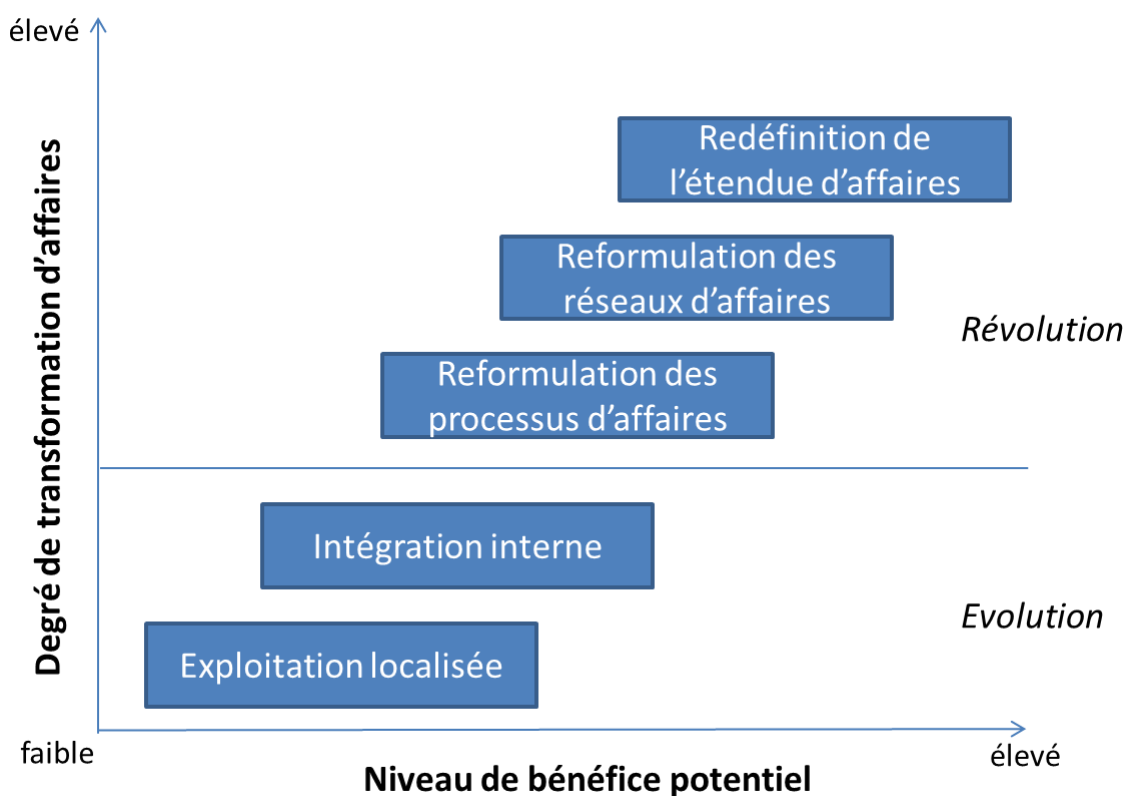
élevé

Degré de transformation d'affaires

Redéfinition de l'étendue d'affaires

Reformulation des réseaux d'affaires

Révolution

Reformulation des processus d'affaires

Intégration interne

Evolution

Exploitation localisée

faible

élevé

Niveau de bénéfice potentiel